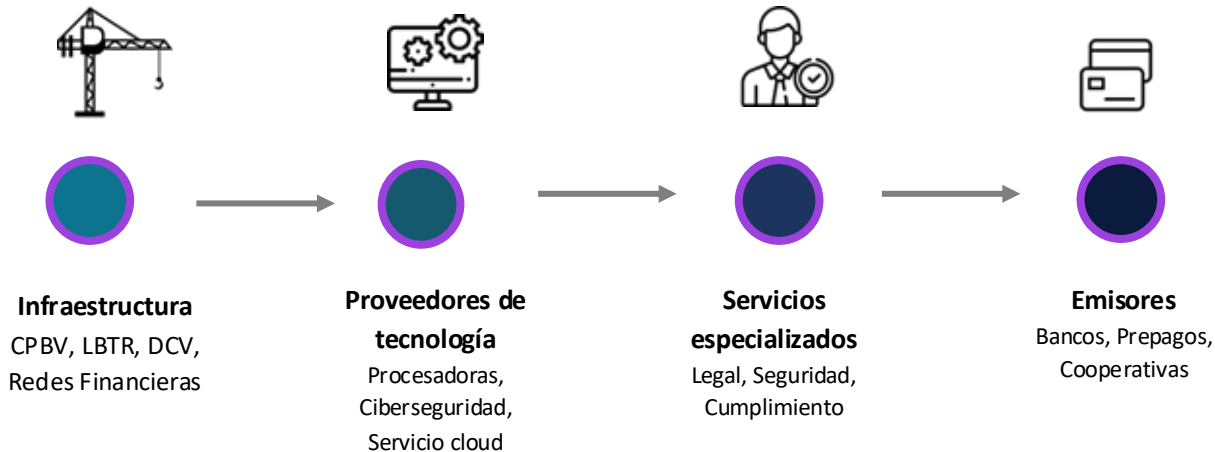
**Infraestructura**
CPBV, LBTR, DCV, Redes Financieras

**Proveedores de tecnología**
Procesadoras, Ciberseguridad, Servicio cloud

**Servicios especializados**
Legal, Seguridad, Cumplimiento

**Emisores**
Bancos, Prepagos, Cooperativas